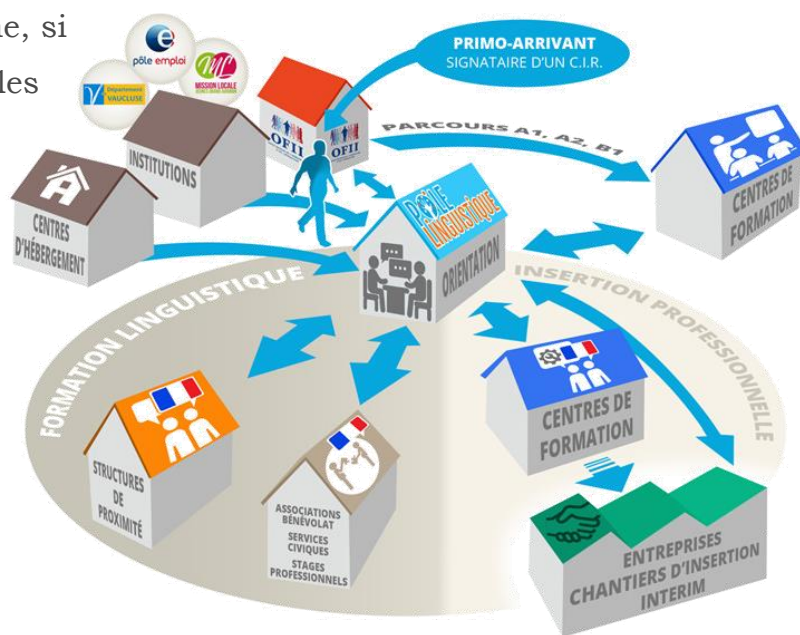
e, si
les

pôle emploi
Département VAUCLUSE
MISSION LOCALE

PRIMO-ARRIVANT
SIGNATAIRE D'UN C.I.R.

OFII
OFII

PARCOURS A1, A2, B1

INSTITUTIONS

CENTRES D'HÉBERGEMENT

PÔLE LINGUISTIQUE

ORIENTATION

CENTRES DE FORMATION

FORMATION LINGUISTIQUE

INSERTION PROFESSIONNELLE

STRUCTURES DE PROXIMITÉ

ASSOCIATIONS BÉNÉVOLAT
SERVICES CIVIQUES
STAGES PROFESSIONNELS

CENTRES DE FORMATION

ENTREPRISES
CHANTIERS D'INSERTION
INTERIM